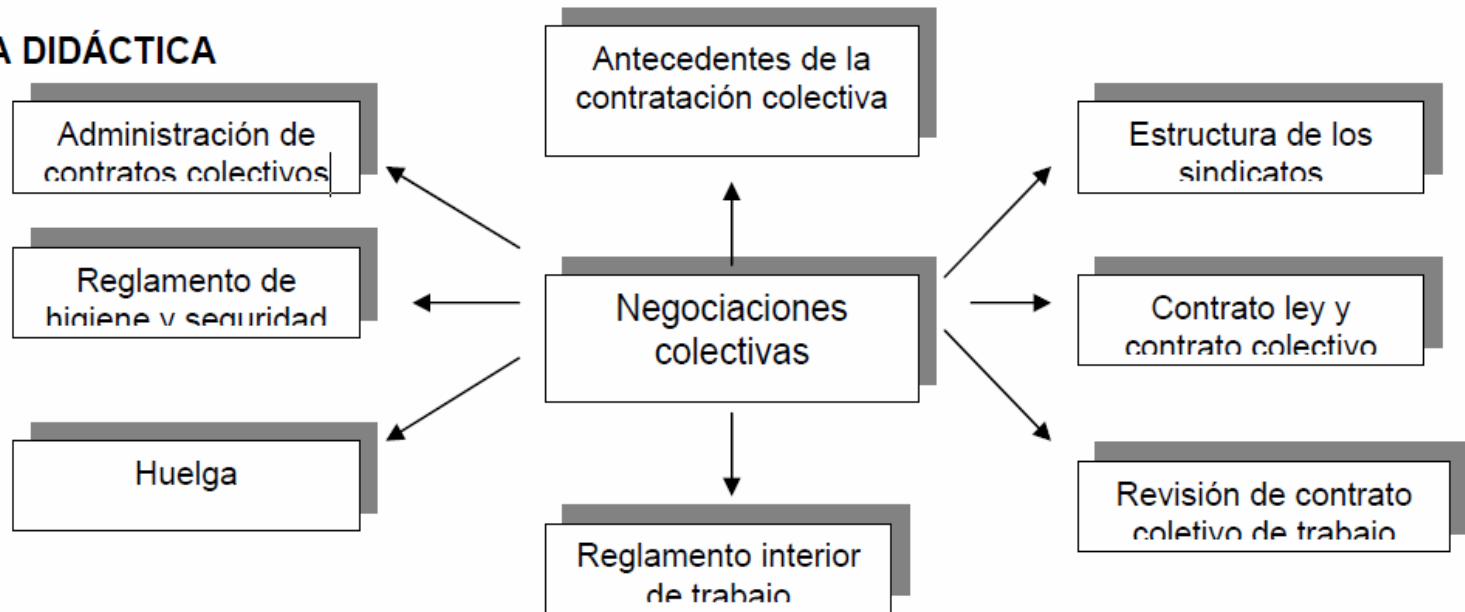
A DIDÁCTICA

Antecedentes de la contratación colectiva

Administración de contratos colectivos

Estructura de los sindicatos

Reglamento de higiene y seguridad

Negociaciones colectivas

Contrato ley y contrato colectivo

Huelga

Revisión de contrato coletivo de trabajo

Reglamento interior de trabajo